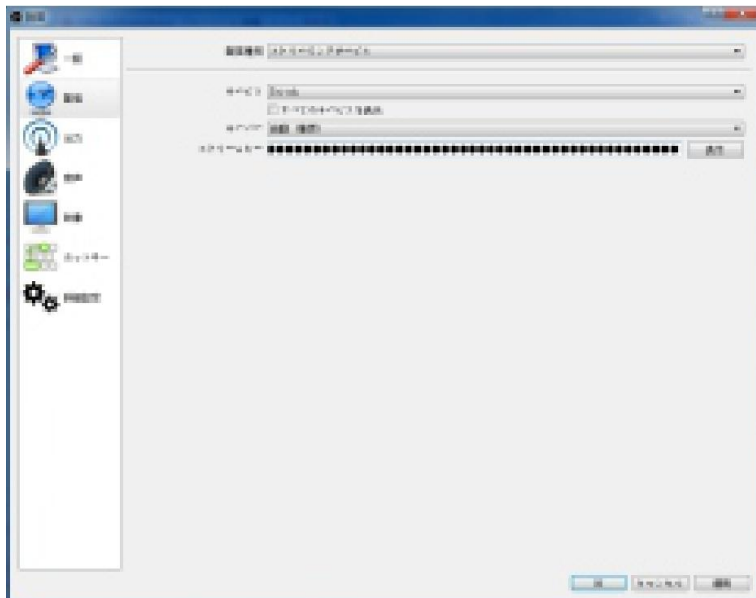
設定

一般
配信
出力
音声
映像
ホットキー
詳細設定

配信種別 ストリーミングサービス
サービス Twitch
すべてのサービスを表示
サーバー 自動（推奨）
ストリームキー ●●●●●●●●●●●●●●●●●●●●●●●●●●●●●●●●●●●●●●●● 表示

OK キャンセル 適用